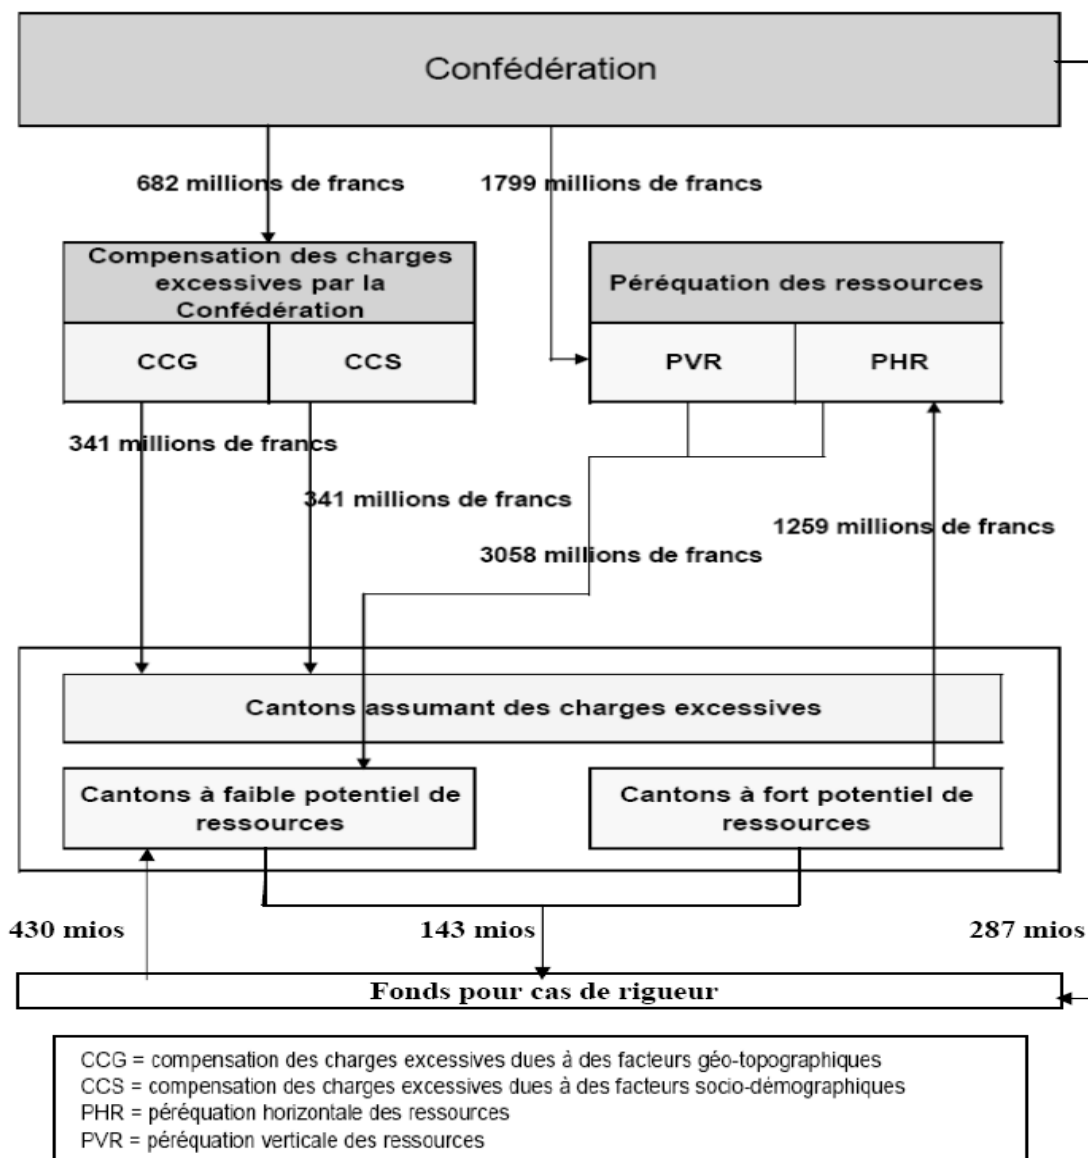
Confédération

682 millions de francs

1799 millions de francs

Compensation des charges excessives par la Confédération

CCG

CCS

Péréquation des ressources

PVR

PHR

341 millions de francs

341 millions de francs

3058 millions de francs

1259 millions de francs

Cantons assumant des charges excessives

Cantons à faible potentiel de ressources

Cantons à fort potentiel de ressources

430 mios

143 mios

287 mios

Fonds pour cas de rigueur

CCG = compensation des charges excessives dues à des facteurs géo-topographiques
CCS = compensation des charges excessives dues à des facteurs socio-démographiques
PHR = péréquation horizontale des ressources
PVR = péréquation verticale des ressources